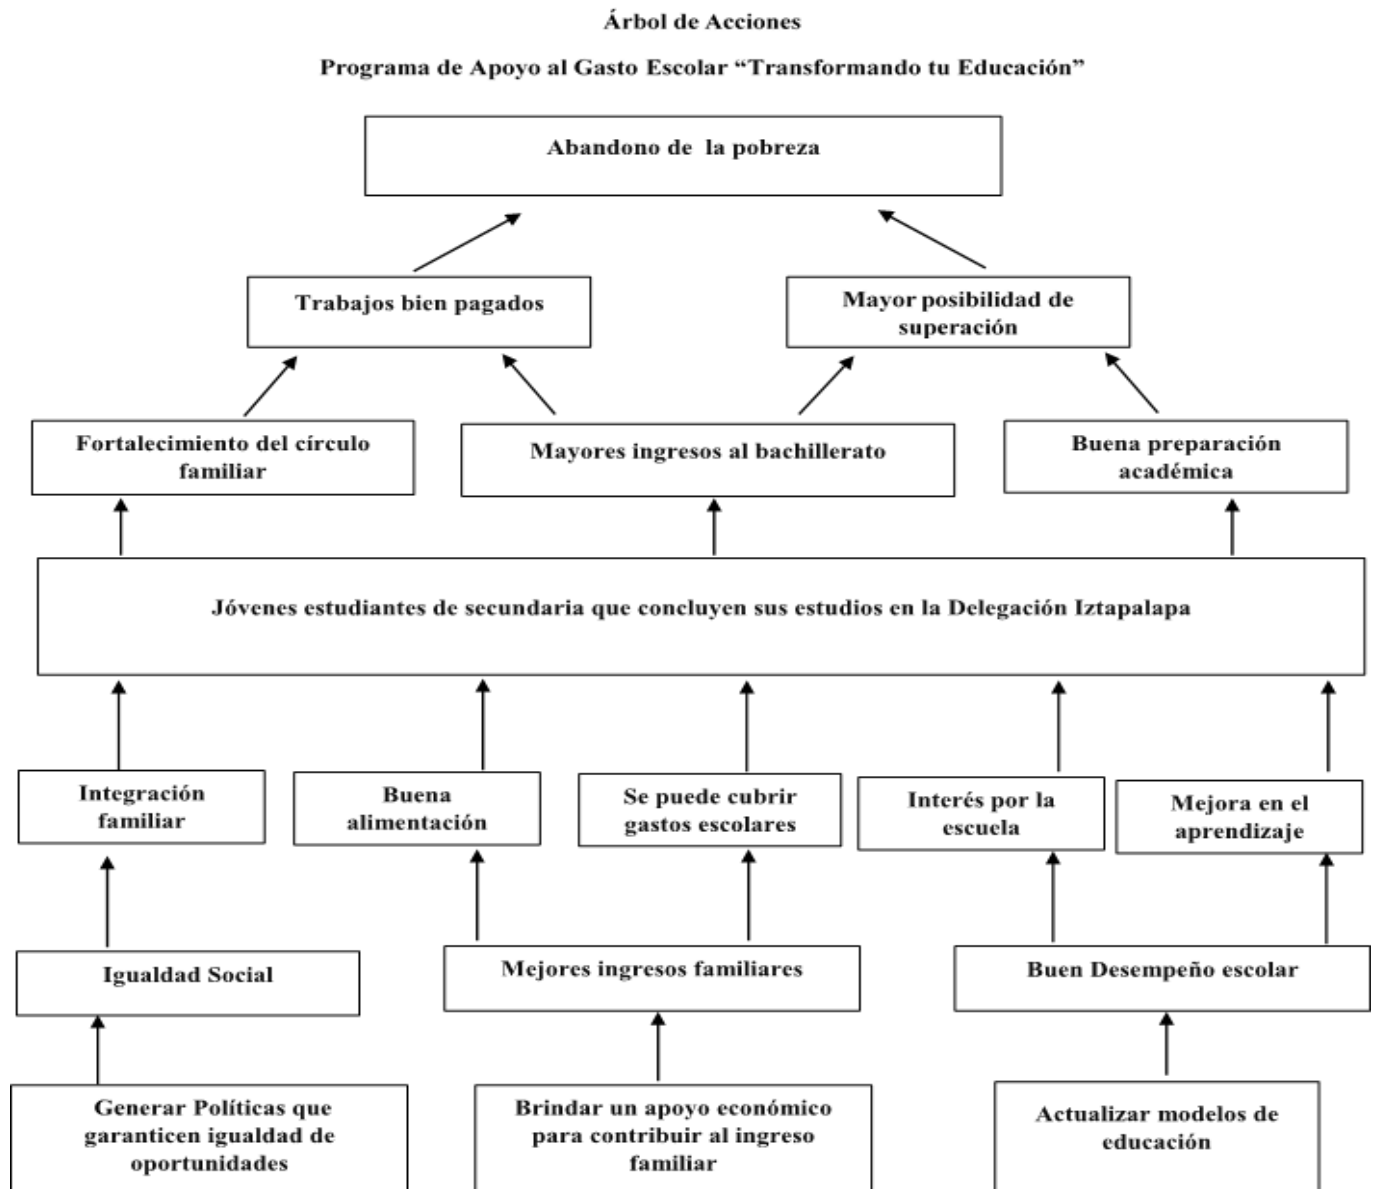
Árbol de Acciones

Programa de Apoyo al Gasto Escolar "Transformando tu Educación"

Abandono de la pobreza

Trabajos bien pagados

Mayor posibilidad de superación

Fortalecimiento del círculo familiar

Mayores ingresos al bachillerato

Buena preparación académica

Jóvenes estudiantes de secundaria que concluyen sus estudios en la Delegación Iztapalapa

Integración familiar

Buena alimentación

Se puede cubrir gastos escolares

Interés por la escuela

Mejora en el aprendizaje

Igualdad Social

Mejores ingresos familiares

Buen Desempeño escolar

Generar Políticas que garanticen igualdad de oportunidades

Brindar un apoyo económico para contribuir al ingreso familiar

Actualizar modelos de educación